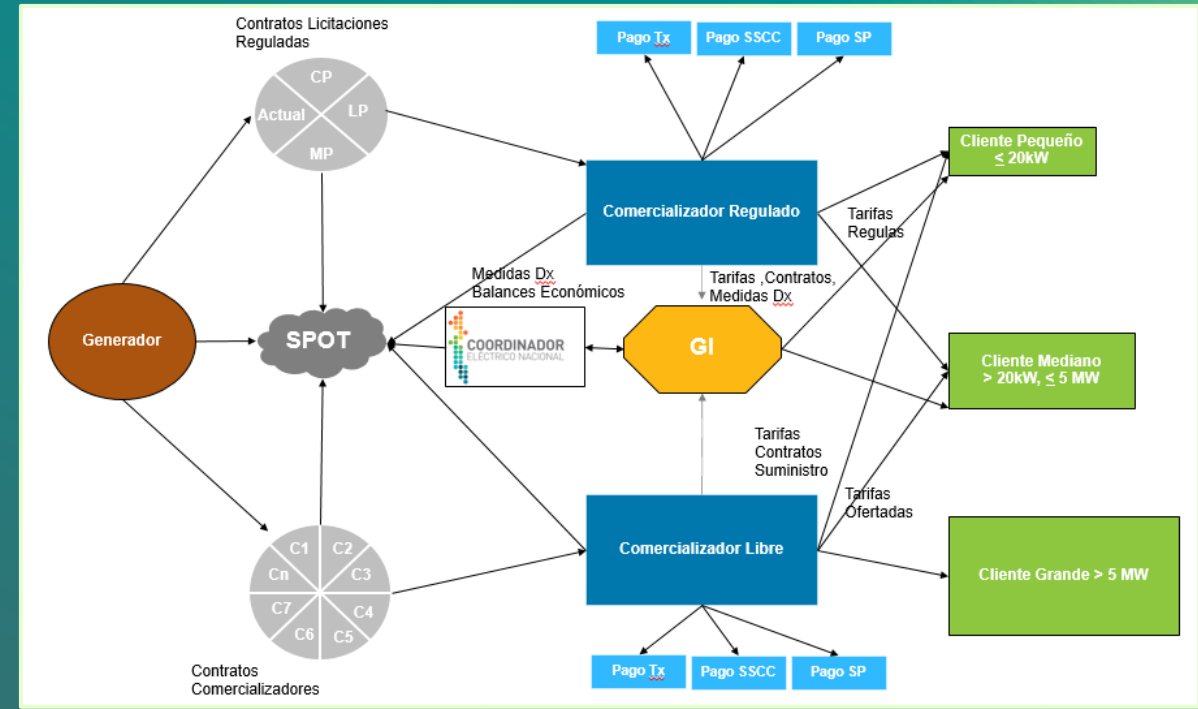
Contratos Licitaciones Reguladas

CP
Actual
LP
MP

Pago Tx
Pago SSCC
Pago SP

Cliente Pequeño ≤ 20kW

Comercializador Regulado

Tarifas Regulas

Medidas Dx
Balances Económicos

Tarifas ,Contratos, Medidas Dx

Generador

SPOT

COORDINADOR
ELÉCTRICO NACIONAL

GI

Cliente Mediano > 20kW, ≤ 5 MW

Tarifas Contratos Suministro

Tarifas Ofertadas

C1
C2
Cn
C3
C7
C4
C6
C5

Comercializador Libre

Cliente Grande > 5 MW

Contratos Comercializadores

Pago Tx
Pago SSCC
Pago SP